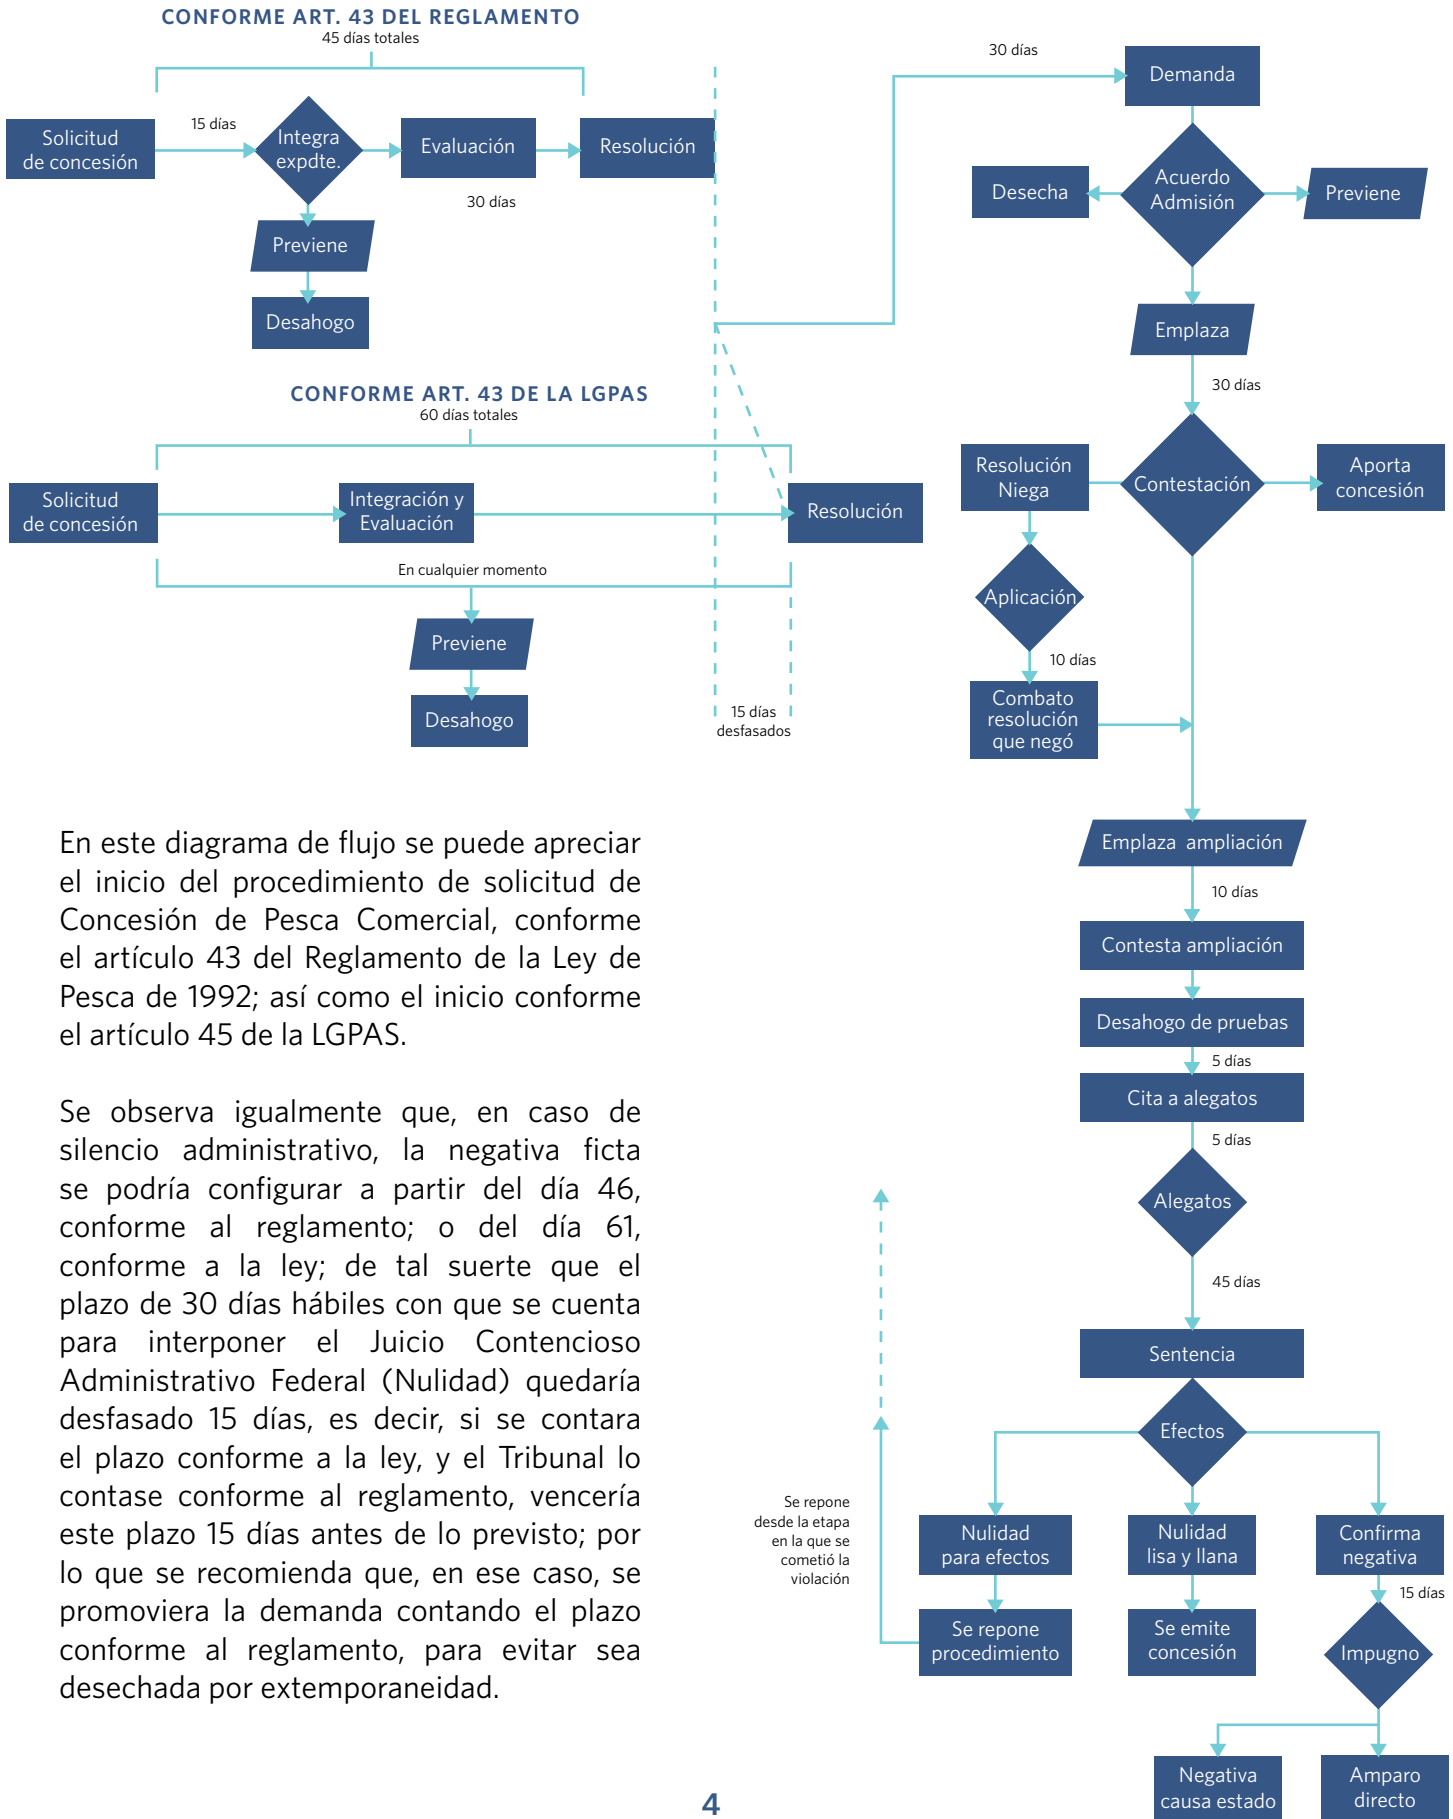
CONFORME ART. 43 DEL REGLAMENTO
45 días totales

Solicitud de concesión
15 días
Integra expdte.
Evaluación
Resolución
30 días
Previene
Desahogo

30 días
Demanda
Desecha
Acuerdo Admisión
Previene
Emplaza
30 días

CONFORME ART. 43 DE LA LGPAS
60 días totales

Solicitud de concesión
Integración y Evaluación
Resolución
En cualquier momento
Previene
Desahogo
15 días desfasados

Resolución Niega
Contestación
Aporta concesión
Aplicación
10 días
Combato resolución que negó

Emplaza ampliación
10 días
Contesta ampliación
Desahogo de pruebas
5 días
Cita a alegatos
5 días
Alegatos
45 días
Sentencia
Efectos
Nulidad para efectos
Nulidad lisa y llana
Confirma negativa
15 días
Se repone procedimiento
Se emite concesión
Impugno
Negativa causa estado
Amparo directo
Se repone desde la etapa en la que se cometió la violación

En este diagrama de flujo se puede apreciar el inicio del procedimiento de solicitud de Concesión de Pesca Comercial, conforme el artículo 43 del Reglamento de la Ley de Pesca de 1992; así como el inicio conforme el artículo 45 de la LGPAS.

Se observa igualmente que, en caso de silencio administrativo, la negativa ficta se podría configurar a partir del día 46, conforme al reglamento; o del día 61, conforme a la ley; de tal suerte que el plazo de 30 días hábiles con que se cuenta para interponer el Juicio Contencioso Administrativo Federal (Nulidad) quedaría desfasado 15 días, es decir, si se contara el plazo conforme a la ley, y el Tribunal lo contase conforme al reglamento, vencería este plazo 15 días antes de lo previsto; por lo que se recomienda que, en ese caso, se promoviera la demanda contando el plazo conforme al reglamento, para evitar sea desechada por extemporaneidad.

4